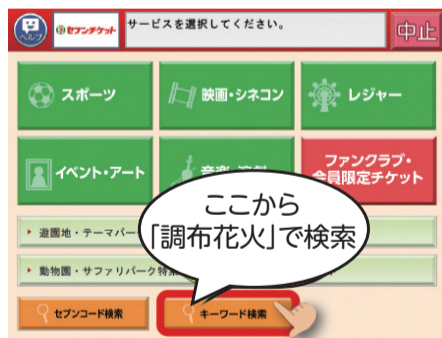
ヘルプ
セブンチケット
サービスを選択してください。
中止

スポーツ
映画・シネコン
レジャー

イベント・アート
音楽・演劇
ファンクラブ・会員限定チケット

遊園地・テーマパー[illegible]
動物園・サファリパーク特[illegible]

ここから
「調布花火」で検索

セブンコード検索
キーワード検索